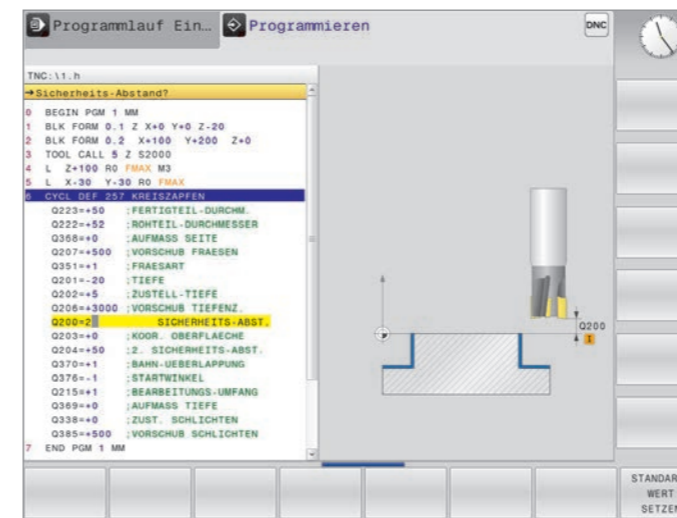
Programmlauf Ein… Programmieren

DNC

TNC:\1.h

→Sicherheits-Abstand?

0 BEGIN PGM 1 MM
1 BLK FORM 0.1 Z X+0 Y+0 Z-20
2 BLK FORM 0.2 X+100 Y+200 Z+0
3 TOOL CALL 5 Z S2000
4 L Z+100 R0 FMAX M3
5 L X-30 Y-30 R0 FMAX
6 CYCL DEF 257 KREISZAPFEN
Q223=+50 ;FERTIGTEIL-DURCHM.
Q222=+52 ;ROHTEIL-DURCHMESSER
Q368=+0 ;AUFMASS SEITE
Q207=+500 ;VORSCHUB FRAESEN
Q351=+1 ;FRAESART
Q201=-20 ;TIEFE
Q202=+5 ;ZUSTELL-TIEFE
Q206=+3000 ;VORSCHUB TIEFENZ.
Q200=2 ;SICHERHEITS-ABST.
Q203=+0 ;KOOR. OBERFLAECHE
Q204=+50 ;2. SICHERHEITS-ABST.
Q370=+1 ;BAHN-UEBERLAPPUNG
Q376=-1 ;STARTWINKEL
Q215=+1 ;BEARBEITUNGS-UMFANG
Q369=+0 ;AUFMASS TIEFE
Q338=+0 ;ZUST. SCHLICHTEN
Q385=+500 ;VORSCHUB SCHLICHTEN
7 END PGM 1 MM

Q200

STANDARD WERT SETZEN